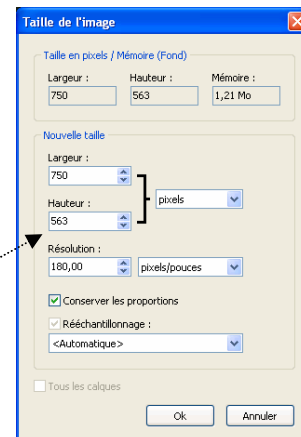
Taille de l'image

Taille en pixels / Mémoire (Fond)

Largeur :
750

Hauteur :
563

Mémoire :
1,21 Mo

Nouvelle taille

Largeur :
750

Hauteur :
563

pixels

Résolution :
180,00

pixels/pouces

Conserver les proportions

Rééchantillonnage :
<Automatique>

Tous les calques

Ok

Annuler